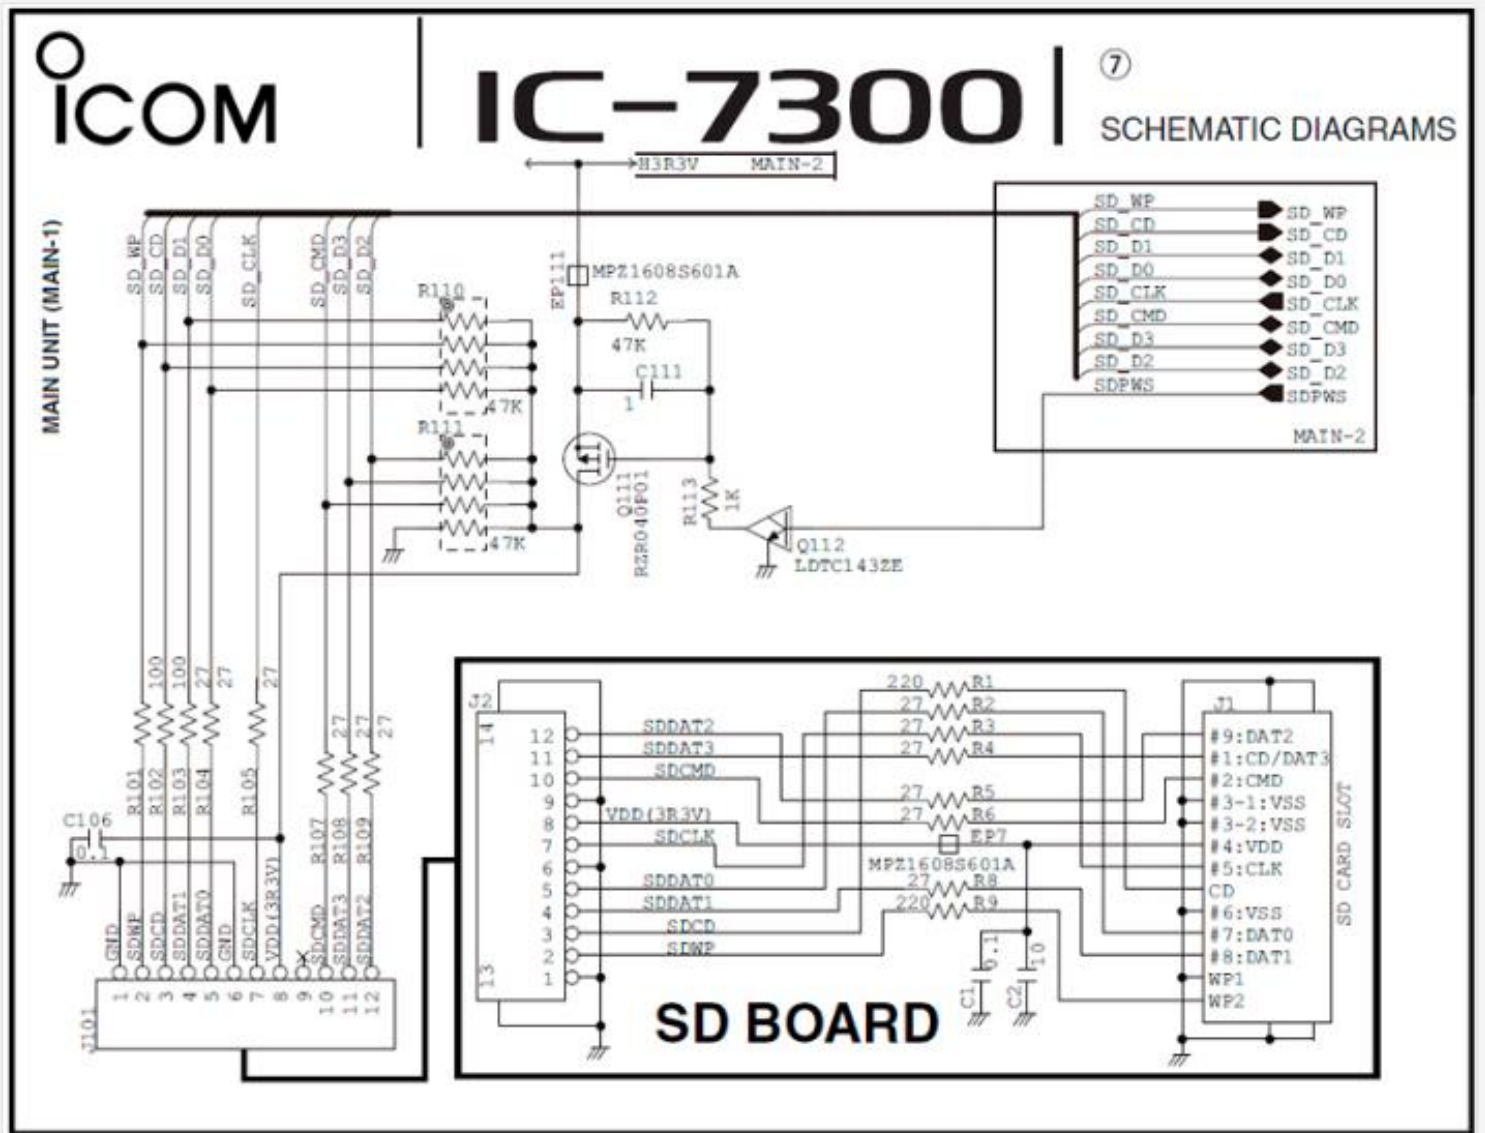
ICOM
IC-7300
⑦
SCHEMATIC DIAGRAMS

MAIN UNIT (MAIN-1)

H3R3V MAIN-2

SD_WP
SD_CD
SD_D1
SD_D0
SD_CLK
SD_CMD
SD_D3
SD_D2

EP111 MPZ1608S601A
R110
R112
47K
C111
1
47K
R111
47K
Q111
RZR040P01
R113
1K
Q112
LDTC143ZE

SD_WP
SD_CD
SD_D1
SD_D0
SD_CLK
SD_CMD
SD_D3
SD_D2
SDPWS
SD_WP
SD_CD
SD_D1
SD_D0
SD_CLK
SD_CMD
SD_D3
SD_D2
SDPWS
MAIN-2

100 100 27 27 27 27 27 27
R101 R102 R103 R104 R105 R107 R108 R109
C106
0.1

GND SDWP SDCD SDDAT1 SDDAT0 GND SDCLK VDD(3R3V) SDCMD SDDAT3 SDDAT2
1 2 3 4 5 6 7 8 9 10 11 12
J101

J2
14
13
12 11 10 9 8 7 6 5 4 3 2 1
SDDAT2
SDDAT3
SDCMD
VDD(3R3V)
SDCLK
SDDAT0
SDDAT1
SDCD
SDWP

220 R1
27 R2
27 R3
27 R4
27 R5
27 R6
EP7
MPZ1608S601A
27 R8
220 R9
C1 0.1
C2 10

J1
#9:DAT2
#1:CD/DAT3
#2:CMD
#3-1:VSS
#3-2:VSS
#4:VDD
#5:CLK
CD
#6:VSS
#7:DAT0
#8:DAT1
WP1
WP2
SD CARD SLOT

SD BOARD